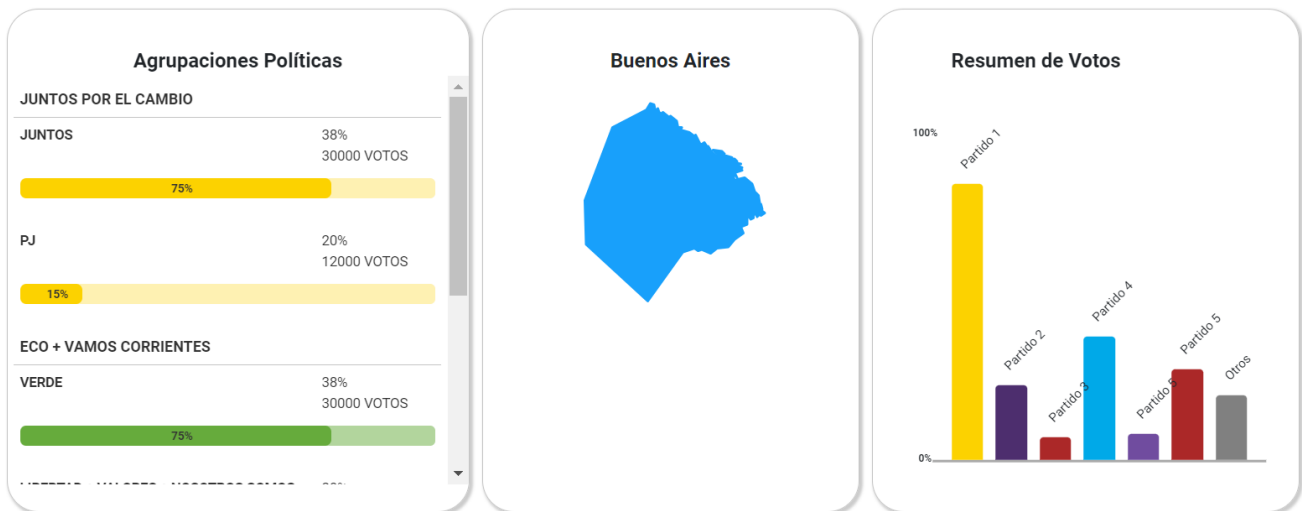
Agrupaciones Políticas

JUNTOS POR EL CAMBIO

JUNTOS
38%
30000 VOTOS
75%

PJ
20%
12000 VOTOS
15%

ECO + VAMOS CORRIENTES

VERDE
38%
30000 VOTOS
75%

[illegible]

Buenos Aires

Resumen de Votos

100%
0%
Partido 1
Partido 2
Partido 3
Partido 4
Partido 5
Partido 5
Otros